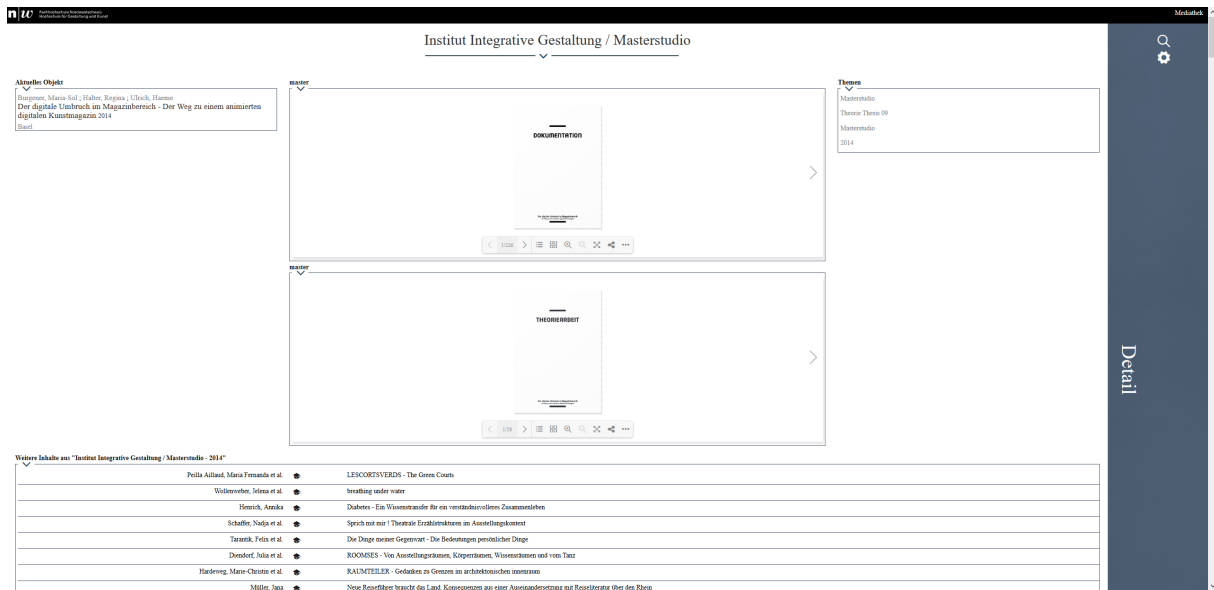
n|w Fachhochschule Nordwestschweiz Hochschule für Gestaltung und Kunst

Mediathek

Institut Integrative Gestaltung / Masterstudio

Aktuelles Objekt

Burgener, Maria-Sol ; Halter, Regina ; Ulrich, Hanne
Der digitale Umbruch im Magazinbereich - Der Weg zu einem animierten digitalen Kunstmagazin 2014
Basel

master

DOKUMENTATION

1/226

master

THEORIEARBEIT

1/39

Themen

Masterstudio
Theorie Thesis 09
Masterstudio
2014

Detail

Weitere Inhalte aus "Institut Integrative Gestaltung / Masterstudio - 2014"

| | |
|---|---|
| Peilla Aillaud, Maria Fernanda et al. | LESCORTSVERDS - The Green Courts |
| Wollenweber, Jelena et al. | breathing under water |
| Henrich, Annika | Diabetes - Ein Wissenstransfer für ein verständnisvolleres Zusammenleben |
| Schaffer, Nadja et al. | Sprich mit mir ! Theatrale Erzählstrukturen im Ausstellungskontext |
| Tarantik, Felix et al. | Die Dinge meiner Gegenwart - Die Bedeutungen persönlicher Dinge |
| Diendorf, Julia et al. | ROOMSES - Von Ausstellungsräumen, Körperräumen, Wissensräumen und vom Tanz |
| Hardeweg, Marie-Christin et al. | RAUMTEILER - Gedanken zu Grenzen im architektonischen innenraum |
| Müller, Jana | Neue Reiseführer braucht das Land. Konsequenzen aus einer Auseinandersetzung mit Reiseliteratur über den Rhein |